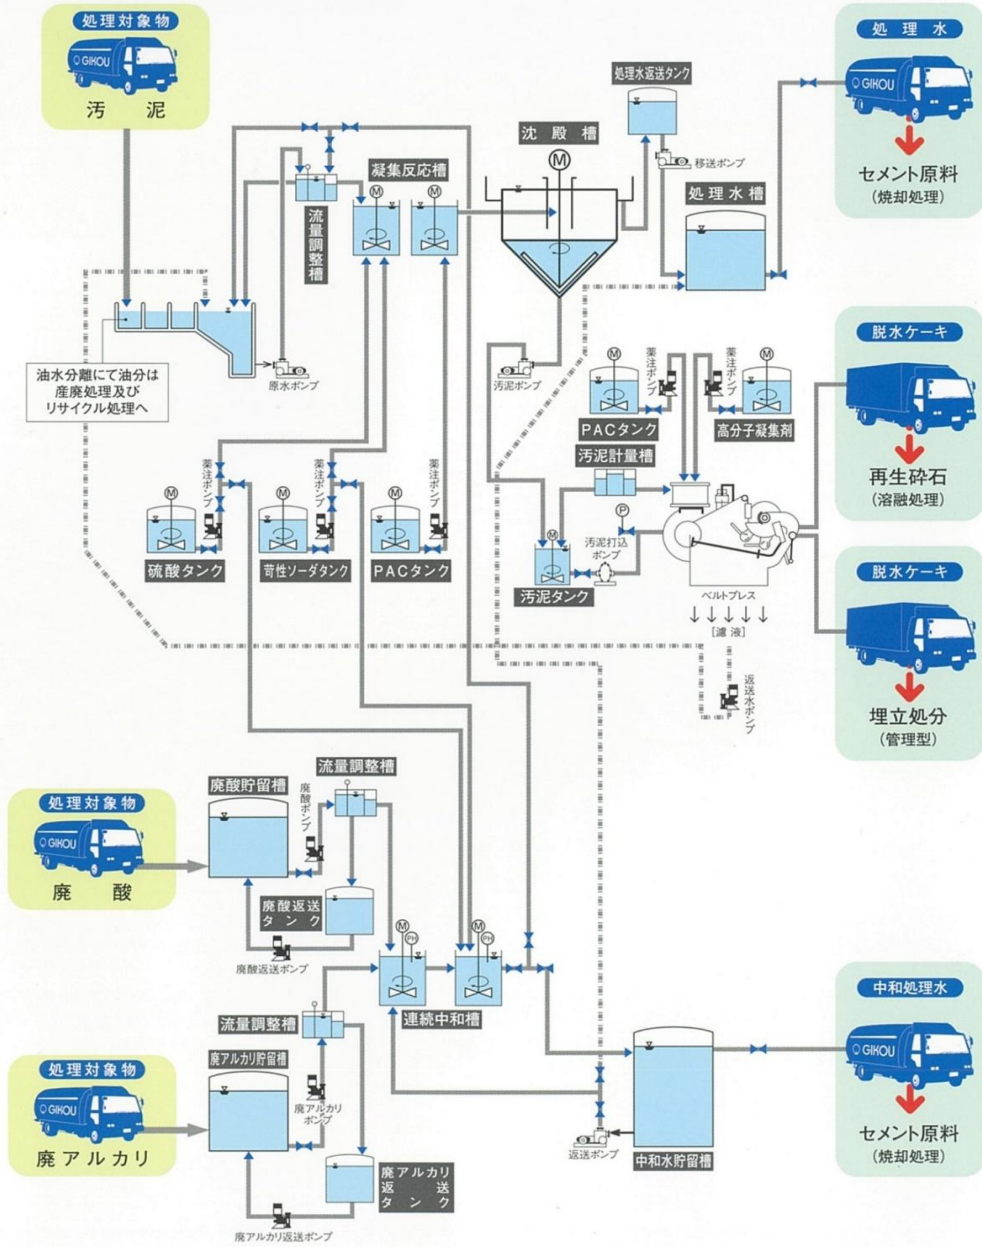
処理対象物
GIKOU
汚泥

処理水返送タンク
沈殿槽
M
移送ポンプ
処理水槽

処理水
GIKOU
セメント原料
(焼却処理)

凝集反応槽
流量調整槽
油水分離にて油分は産廃処理及びリサイクル処理へ
原水ポンプ
汚泥ポンプ

薬注ポンプ
PACタンク
薬注ポンプ
高分子凝集剤
汚泥計量槽
P
汚泥打込ポンプ
汚泥タンク
ベルトプレス
[濾液]
返送水ポンプ

脱水ケーキ
再生砕石
(溶融処理)

脱水ケーキ
埋立処分
(管理型)

薬注ポンプ
薬注ポンプ
薬注ポンプ
硫酸タンク
苛性ソーダタンク
PACタンク

処理対象物
GIKOU
廃酸
廃酸貯留槽
流量調整槽
廃酸ポンプ
廃酸返送タンク
廃酸返送ポンプ
連続中和槽

処理対象物
GIKOU
廃アルカリ
廃アルカリ貯留槽
流量調整槽
廃アルカリポンプ
廃アルカリ返送タンク
廃アルカリ返送ポンプ
返送ポンプ
中和水貯留槽

中和処理水
GIKOU
セメント原料
(焼却処理)